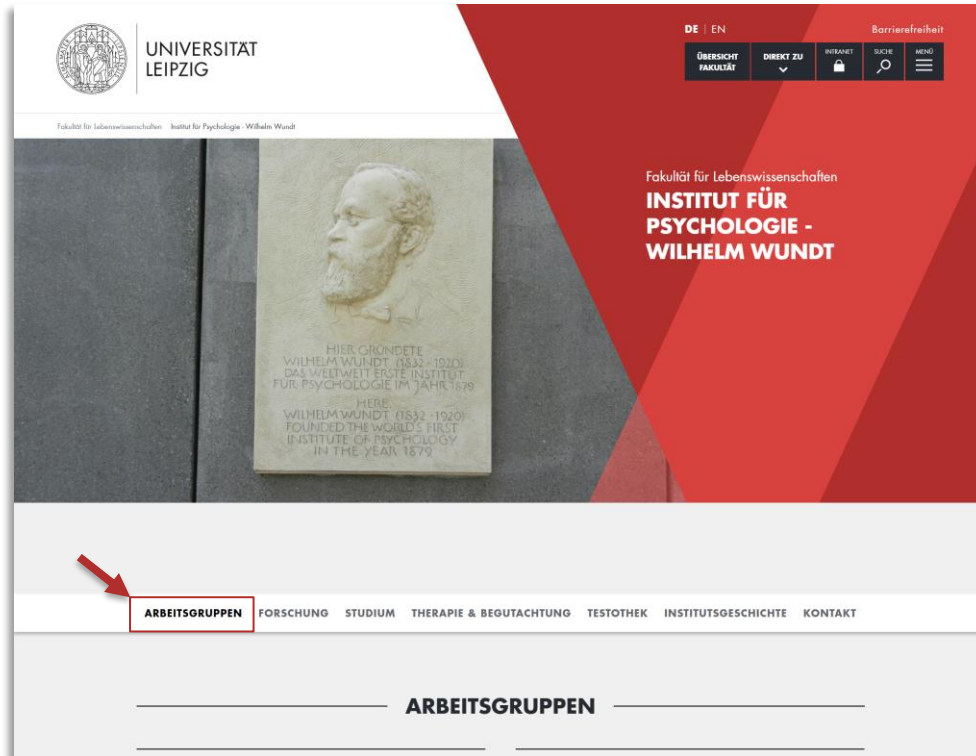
UNIVERSITÄT LEIPZIG

DE | EN

Barrierefreiheit

ÜBERSICHT FAKULTÄT

DIREKT ZU

INTRANET

SUCHE

MENÜ

Fakultät für Lebenswissenschaften Institut für Psychologie - Wilhelm Wundt

HIER GRÜNDETE WILHELM WUNDT (1832 - 1920) DAS WELTWEIT ERSTE INSTITUT FÜR PSYCHOLOGIE IM JAHR 1879

HERE WILHELM WUNDT (1832 - 1920) FOUNDED THE WORLD'S FIRST INSTITUTE OF PSYCHOLOGY IN THE YEAR 1879

Fakultät für Lebenswissenschaften

INSTITUT FÜR PSYCHOLOGIE - WILHELM WUNDT

ARBEITSGRUPPEN FORSCHUNG STUDIUM THERAPIE & BEGUTACHTUNG TESTOTHEK INSTITUTSGESCHICHTE KONTAKT

ARBEITSGRUPPEN